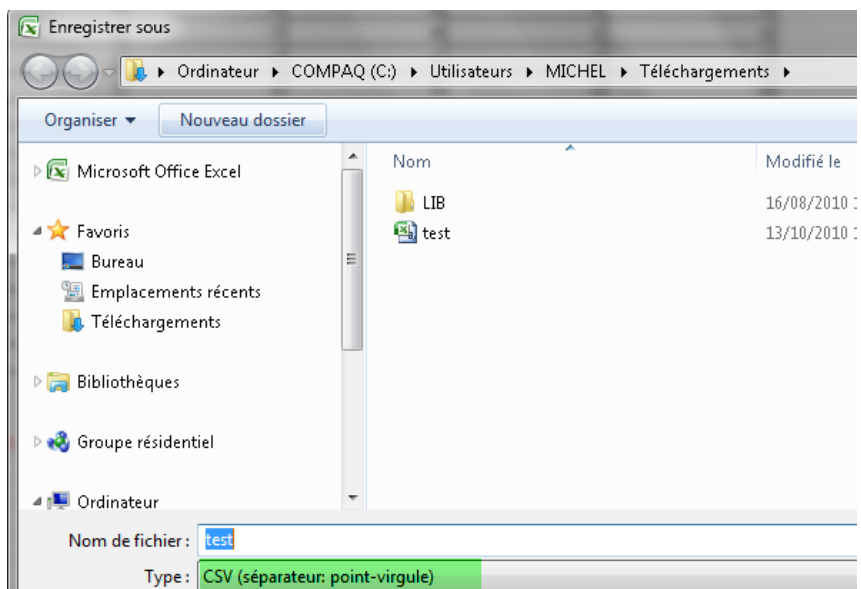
Enregistrer sous

Ordinateur ▸ COMPAQ (C:) ▸ Utilisateurs ▸ MICHEL ▸ Téléchargements ▸

Organiser ▾
Nouveau dossier

Microsoft Office Excel

Favoris
Bureau
Emplacements récents
Téléchargements

Bibliothèques

Groupe résidentiel

Ordinateur

| Nom | Modifié le |
|---|---|
| LIB | 16/08/2010 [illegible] |
| test | 13/10/2010 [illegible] |

Nom de fichier : test

Type : CSV (séparateur: point-virgule)